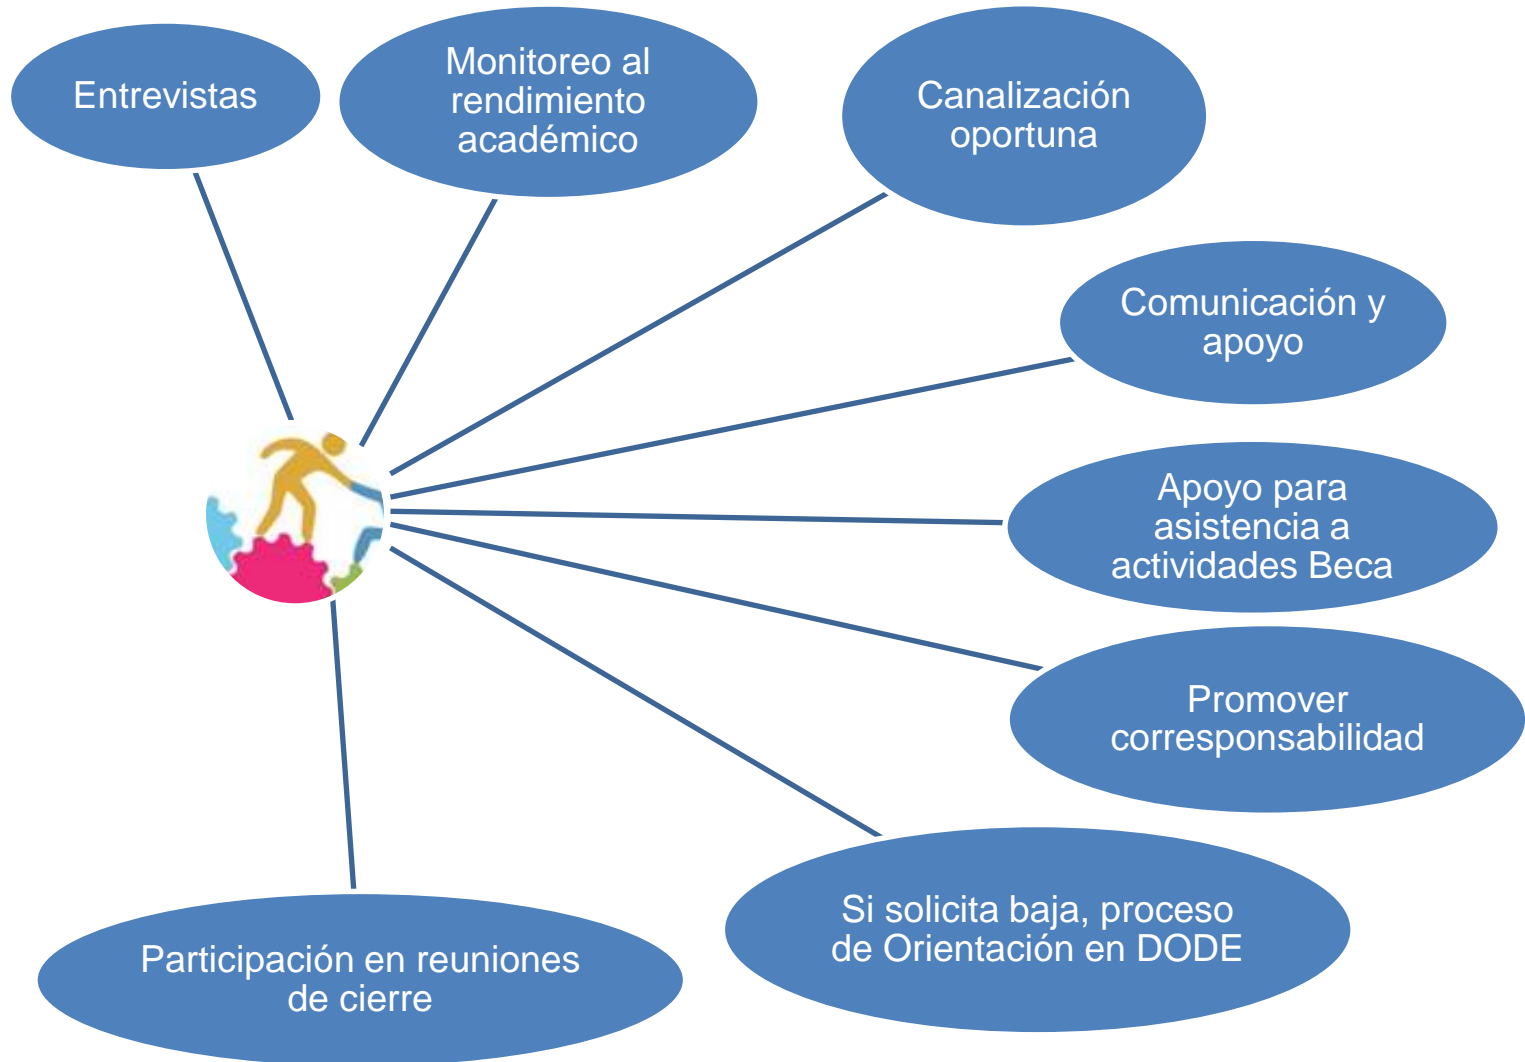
Entrevistas

Monitoreo al rendimiento académico

Canalización oportuna

Comunicación y apoyo

Apoyo para asistencia a actividades Beca

Promover corresponsabilidad

Si solicita baja, proceso de Orientación en DODE

Participación en reuniones de cierre